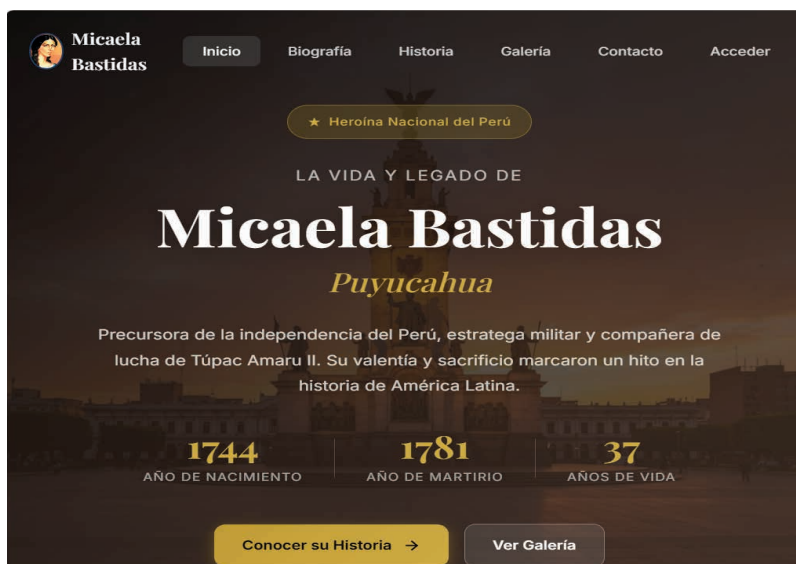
Micaela Bastidas

Inicio Biografía Historia Galería Contacto Acceder

★ Heroína Nacional del Perú

LA VIDA Y LEGADO DE

Micaela Bastidas

Puyucahua

Precursora de la independencia del Perú, estratega militar y compañera de lucha de Túpac Amaru II. Su valentía y sacrificio marcaron un hito en la historia de América Latina.

1744
AÑO DE NACIMIENTO

1781
AÑO DE MARTIRIO

37
AÑOS DE VIDA

Conocer su Historia →

Ver Galería